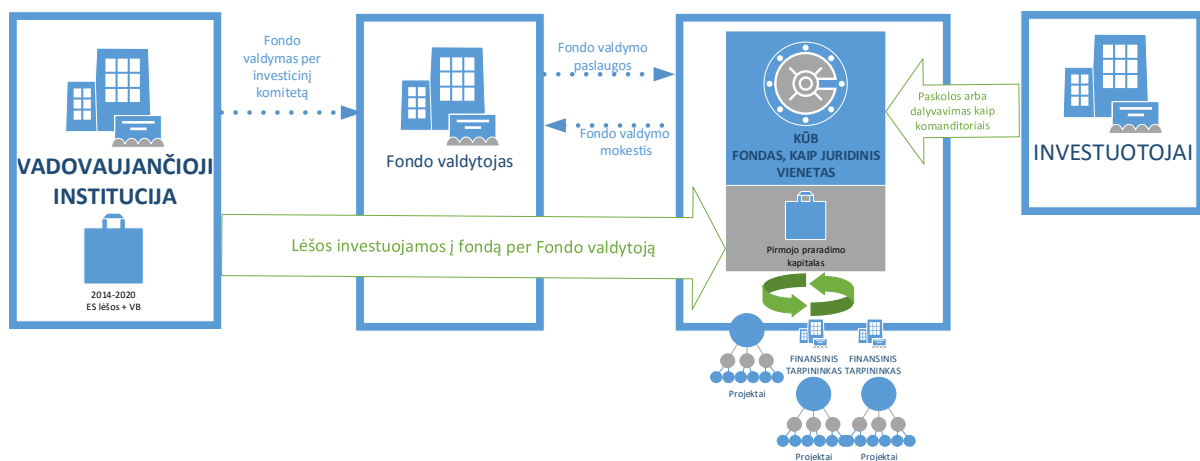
VADOVAUJANČIOJI INSTITUCIJA

2014-2020
ES lėšos + VB

Fondo valdymas per investicinį komitetą

Fondo valdytojas

Fondo valdymo paslaugos

Fondo valdymo mokestis

Lėšos investuojamos į fondą per Fondo valdytoją

KŪB
FONDAS, KAIP JURIDINIS VIENETAS

Pirmojo praradimo kapitalas

Paskolos arba dalyvavimas kaip komanditoriais

INVESTUOTOJAI

Projektai

FINANSINIS TARPININKAS

FINANSINIS TARPININKAS

Projektai

Projektai